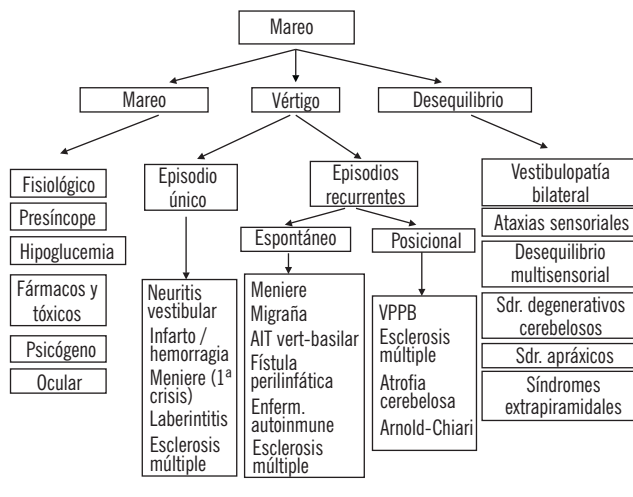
Mareo

Mareo

Vértigo

Desequilibrio

Fisiológico

Presíncope

Hipoglucemia

Fármacos y tóxicos

Psicógeno

Ocular

Episodio único

Neuritis vestibular
Infarto / hemorragia
Meniere (1ª crisis)
Laberintitis
Esclerosis múltiple

Episodios recurrentes

Espontáneo

Meniere
Migraña
AIT vert-basilar
Fístula perilinfática
Enferm. autoinmune
Esclerosis múltiple

Posicional

VPPB
Esclerosis múltiple
Atrofia cerebelosa
Arnold-Chiari

Vestibulopatía bilateral

Ataxias sensoriales

Desequilibrio multisensorial

Sdr. degenerativos cerebelosos

Sdr. apráxicos

Síndromes extrapiramidales